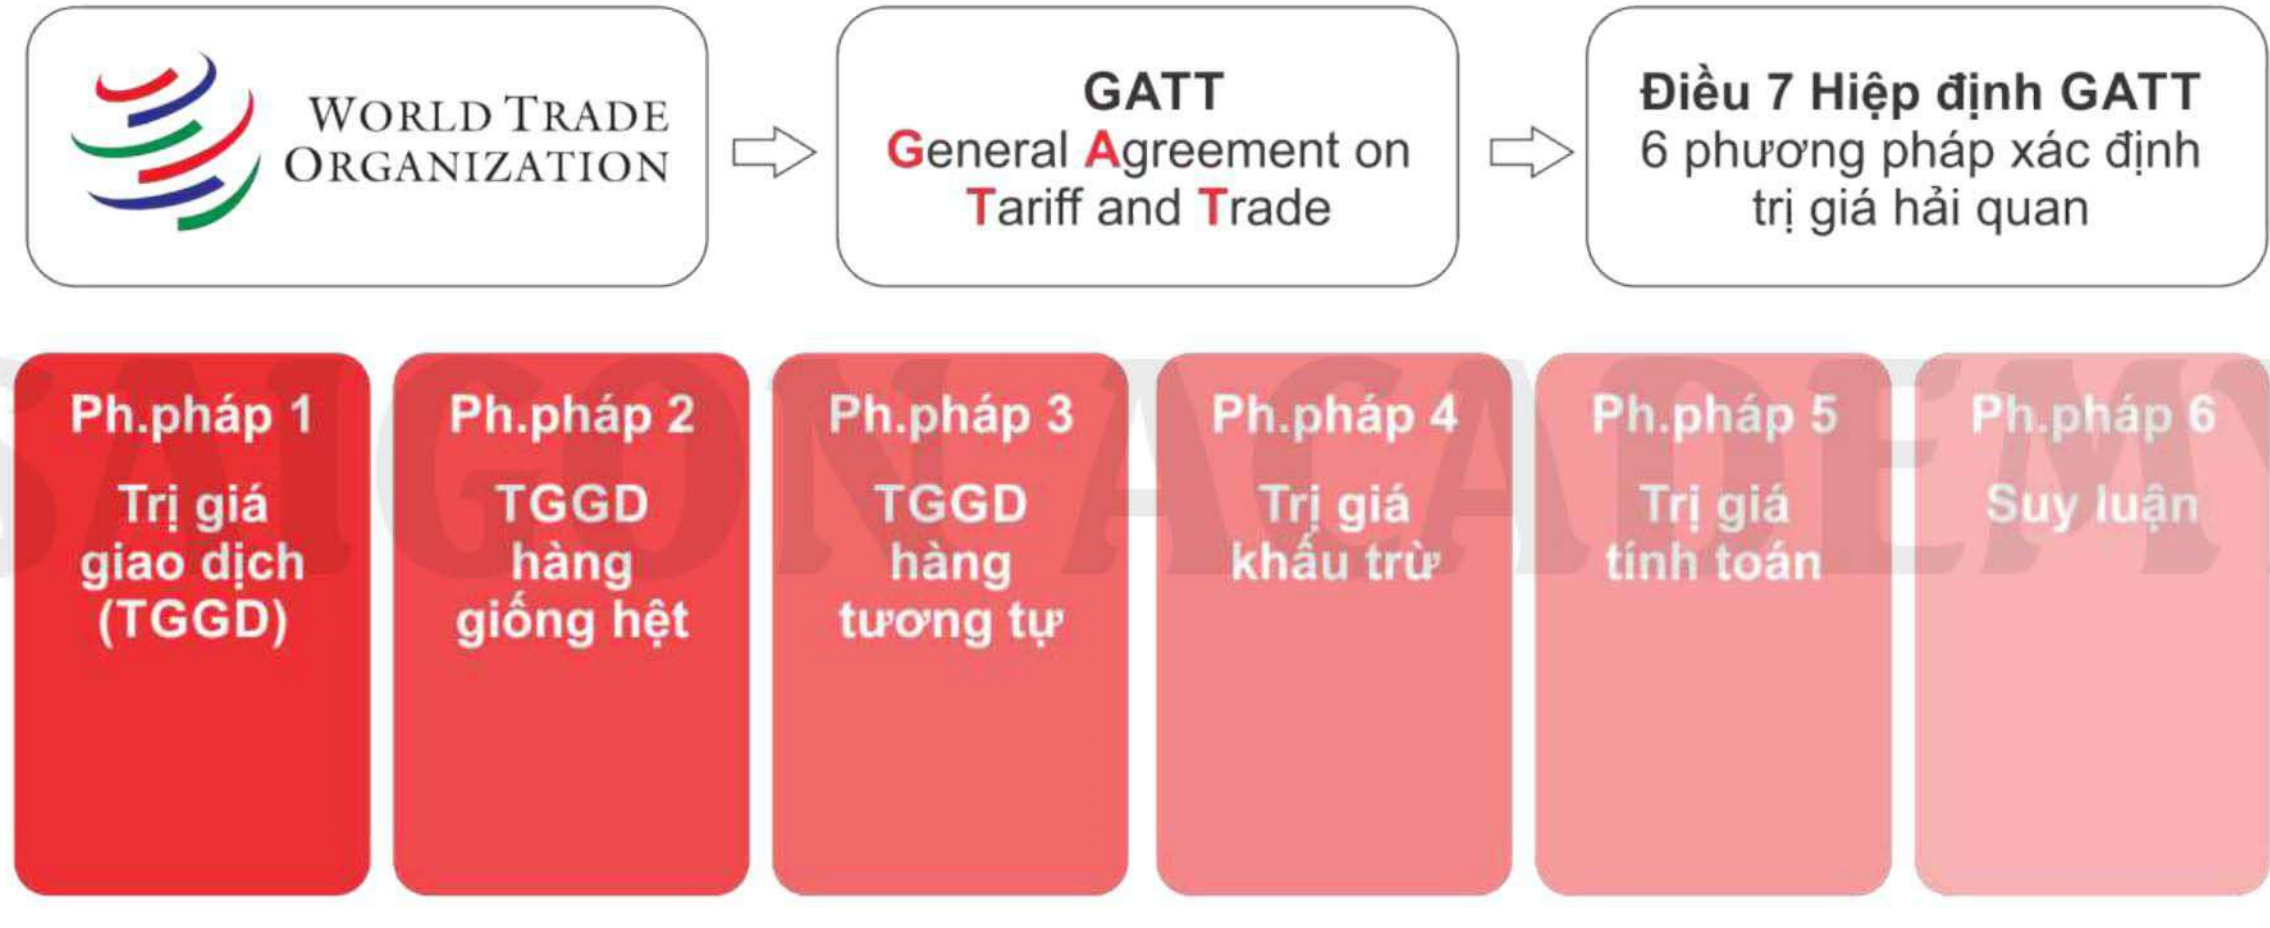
WORLD TRADE ORGANIZATION

GATT
General Agreement on Tariff and Trade

Điều 7 Hiệp định GATT
6 phương pháp xác định trị giá hải quan

Ph.pháp 1
Trị giá giao dịch (TGGD)

Ph.pháp 2
TGGD hàng giống hệt

Ph.pháp 3
TGGD hàng tương tự

Ph.pháp 4
Trị giá khấu trừ

Ph.pháp 5
Trị giá tính toán

Ph.pháp 6
Suy luận

SAIGON ACADEMY